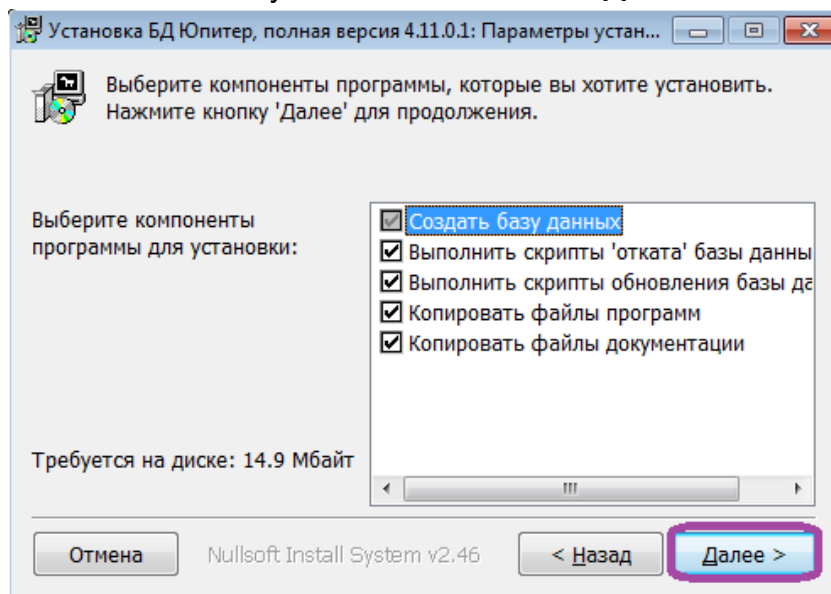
Установка БД Юпитер, полная версия 4.11.0.1: Параметры устан

Выберите компоненты программы, которые вы хотите установить. Нажмите кнопку 'Далее' для продолжения.

Выберите компоненты программы для установки:

Создать базу данных
Выполнить скрипты 'отката' базы данны
Выполнить скрипты обновления базы да
Копировать файлы программ
Копировать файлы документации

Требуется на диске: 14.9 Мбайт

Отмена

Nullsoft Install System v2.46

< Назад

Далее >